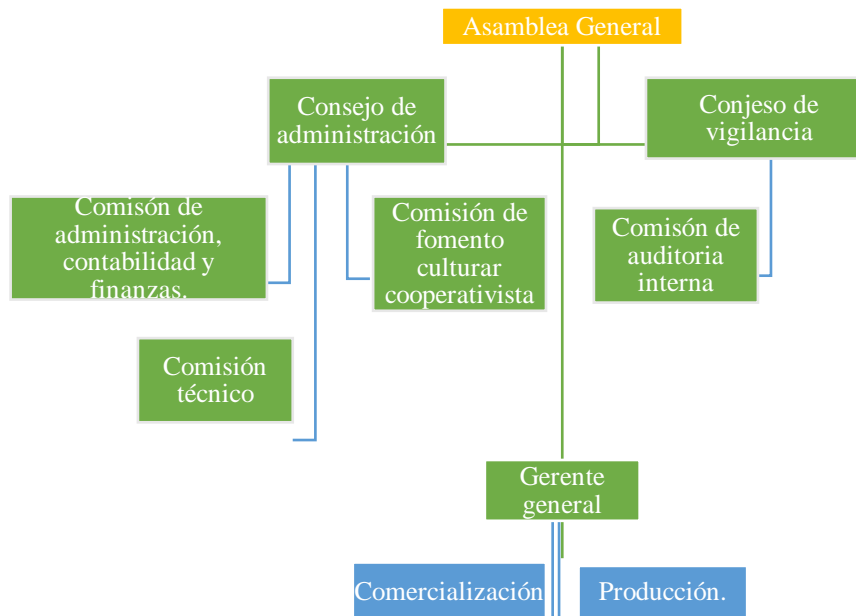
Asamblea General

Consejo de administración

Conjeso de vigilancia

Comisón de administración, contabilidad y finanzas.

Comisión de fomento cultural cooperativista

Comisón de auditoria interna

Comisión técnico

Gerente general

Comercialización

Producción.